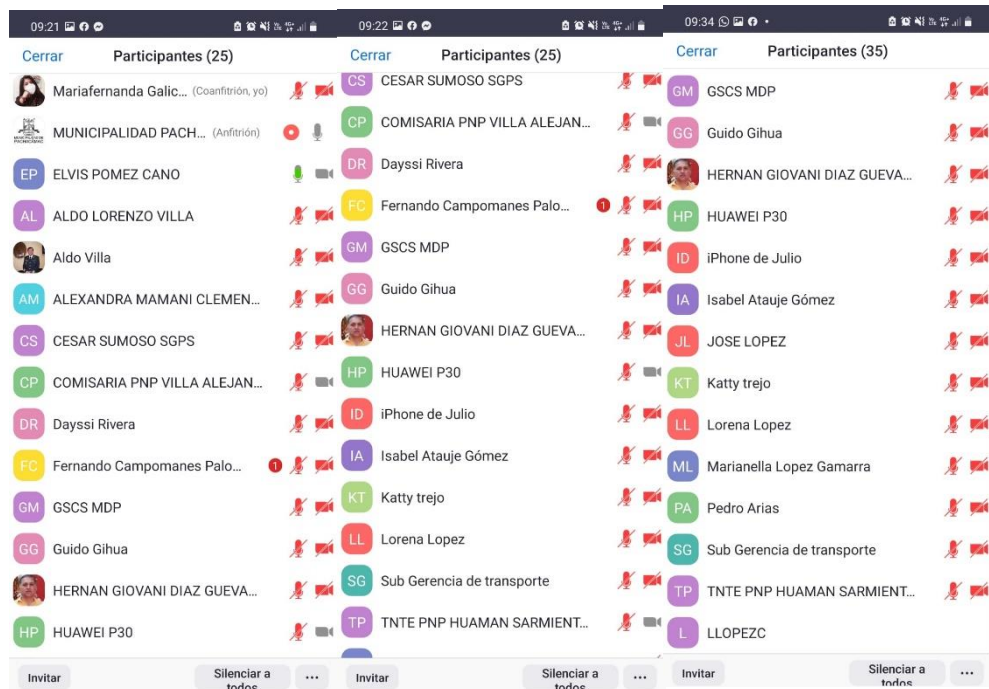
09:21

Cerrar Participantes (25)

Mariafernanda Galic... (Coanfitrión, yo)
MUNICIPALIDAD PACH... (Anfitrión)
EP ELVIS POMEZ CANO
AL ALDO LORENZO VILLA
Aldo Villa
AM ALEXANDRA MAMANI CLEMEN...
CS CESAR SUMOSO SGPS
CP COMISARIA PNP VILLA ALEJAN...
DR Dayssi Rivera
FC Fernando Campomanes Palo... 1
GM GSCS MDP
GG Guido Gihua
HERNAN GIOVANI DIAZ GUEVA...
HP HUAWEI P30

Invitar Silenciar a todos ...

09:22

Cerrar Participantes (25)

CS CESAR SUMOSO SGPS
CP COMISARIA PNP VILLA ALEJAN...
DR Dayssi Rivera
FC Fernando Campomanes Palo... 1
GM GSCS MDP
GG Guido Gihua
HERNAN GIOVANI DIAZ GUEVA...
HP HUAWEI P30
ID iPhone de Julio
IA Isabel Atauje Gómez
KT Katty trejo
LL Lorena Lopez
SG Sub Gerencia de transporte
TP TNTE PNP HUAMAN SARMIENT...

Invitar Silenciar a todos ...

09:34

Cerrar Participantes (35)

GM GSCS MDP
GG Guido Gihua
HERNAN GIOVANI DIAZ GUEVA...
HP HUAWEI P30
ID iPhone de Julio
IA Isabel Atauje Gómez
JL JOSE LOPEZ
KT Katty trejo
LL Lorena Lopez
ML Marianella Lopez Gamarra
PA Pedro Arias
SG Sub Gerencia de transporte
TP TNTE PNP HUAMAN SARMIENT...
L LLOPEZC

Invitar Silenciar a todos ...